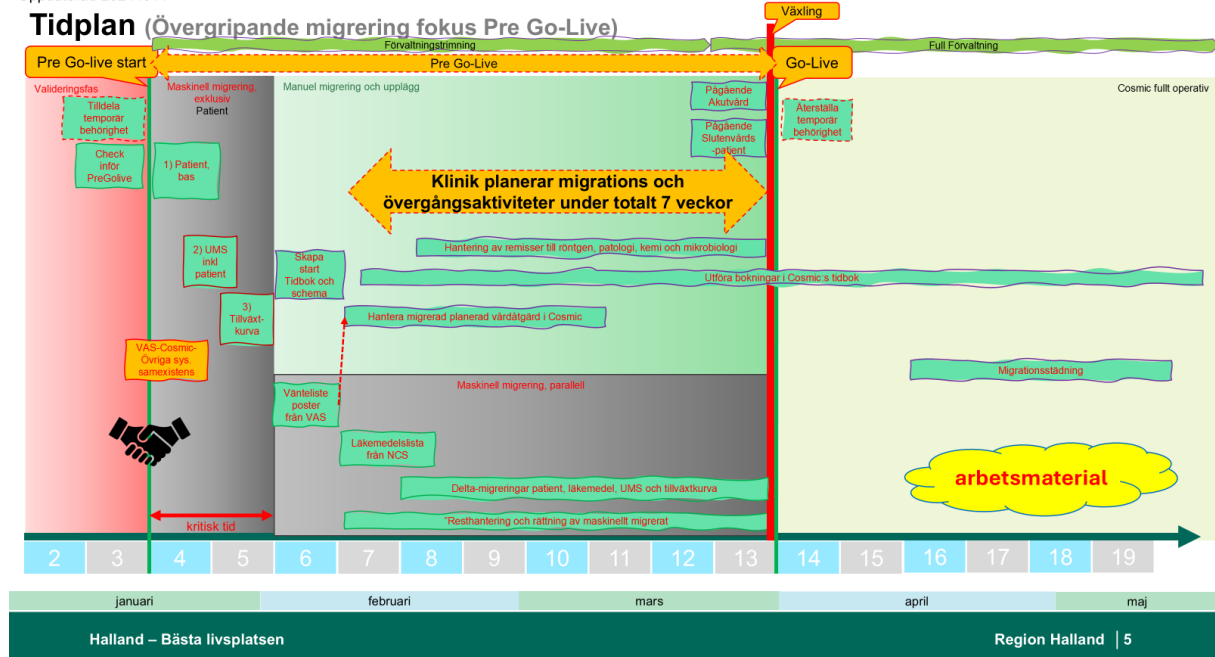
Tidplan (Övergripande migrering fokus Pre Go-Live)

Växling

Förvaltningstrimning

Full Förvaltning

Pre Go-live start

Pre Go-Live

Go-Live

Valideringsfas

Tilldela temporär behörighet

Check inför PreGolive

Maskinell migrering, exklusiv Patient

1) Patient, bas

2) UMS inkl patient

3) Tillväxt-kurva

VAS-Cosmic-Övriga sys. samexistens

Manuel migrering och upplägg

Pågående Akutvård

Pågående Slutenvårds -patient

Återställa temporär behörighet

Cosmic fullt operativ

Klinik planerar migrations och övergångsaktiviteter under totalt 7 veckor

Hantering av remisser till röntgen, patologi, kemi och mikrobiologi

Skapa start Tidbok och schema

Utföra bokningar i Cosmic:s tidbok

Hantera migrerad planerad vårdåtgärd i Cosmic

Migrationsstädning

Maskinell migrering, parallell

Vänteliste poster från VAS

Läkemedelslista från NCS

arbetsmaterial

Delta-migreringar patient, läkemedel, UMS och tillväxtkurva

kritisk tid

"Resthantering och rättning av maskinellt migrerat

| 2 | 3 | 4 | 5 | 6 | 7 | 8 | 9 | 10 | 11 | 12 | 13 | 14 | 15 | 16 | 17 | 18 | 19 |
|---|---|---|---|---|---|---|---|---|---|---|---|---|---|---|---|---|---|

januari februari mars april maj

Halland – Bästa livsplatsen

Region Halland | 5